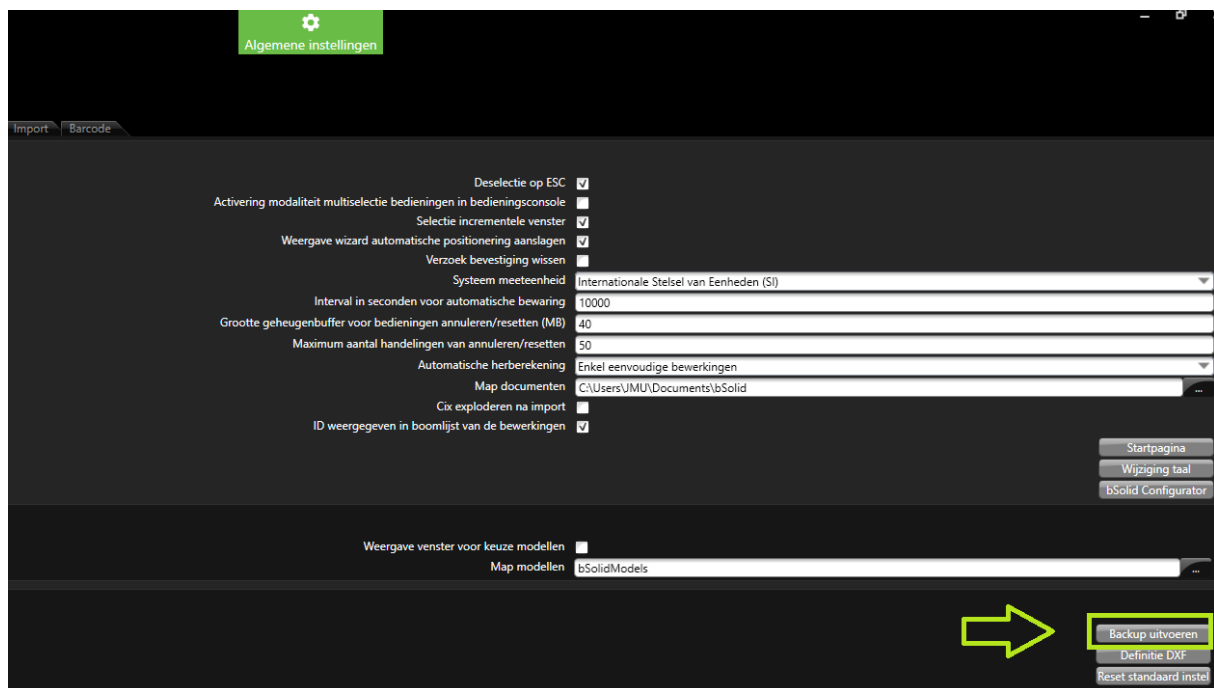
Algemene instellingen

Import
Barcode

Deselectie op ESC
Activering modaliteit multiselectie bedieningen in bedieningsconsole
Selectie incrementele venster
Weergave wizard automatische positionering aanslagen
Verzoek bevestiging wissen
Systeem meeteenheid: Internationale Stelsel van Eenheden (SI)
Interval in seconden voor automatische bewaring: 10000
Grootte geheugenbuffer voor bedieningen annuleren/resetten (MB): 40
Maximum aantal handelingen van annuleren/resetten: 50
Automatische herberekening: Enkel eenvoudige bewerkingen
Map documenten: C:\Users\JMU\Documents\bSolid ...
Cix exploderen na import
ID weergegeven in boomlijst van de bewerkingen

Startpagina
Wijziging taal
bSolid Configurator

Weergave venster voor keuze modellen
Map modellen: bSolidModels ...

Backup uitvoeren
Definitie DXF
Reset standaard instel